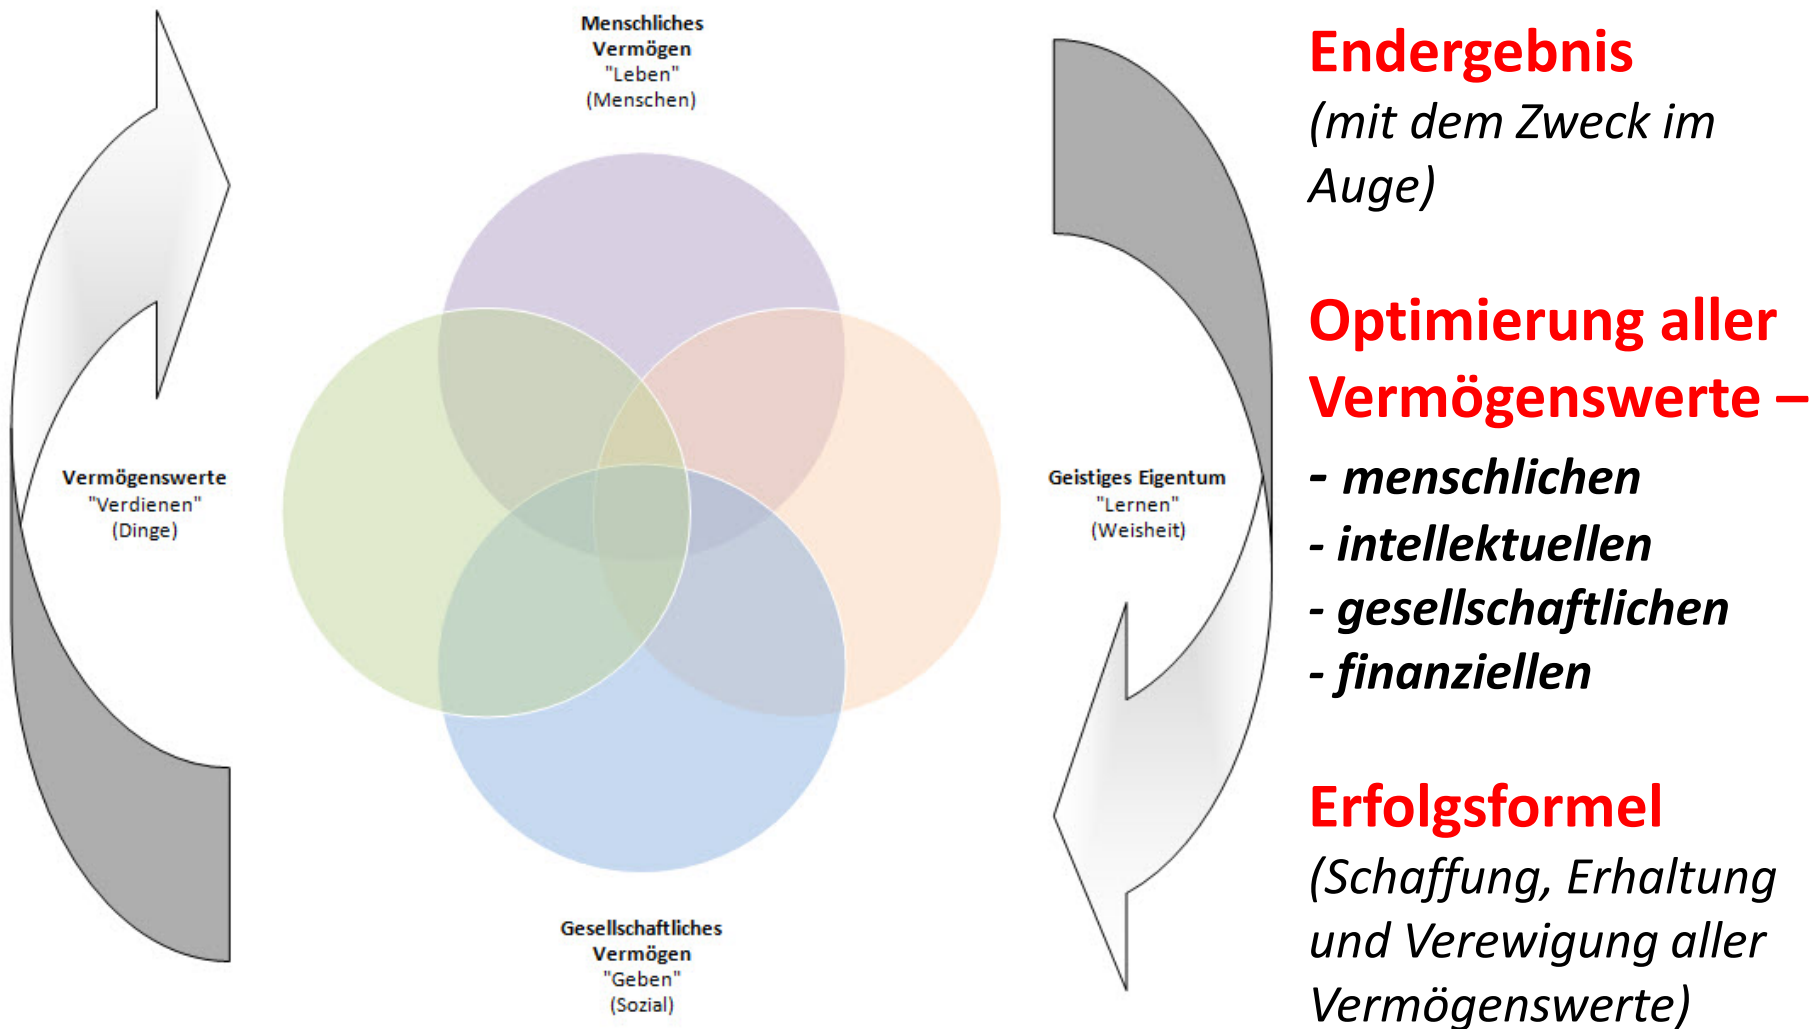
Menschliches
Vermögen
"Leben"
(Menschen)

Vermögenswerte
"Verdienen"
(Dinge)

Geistiges Eigentum
"Lernen"
(Weisheit)

Gesellschaftliches
Vermögen
"Geben"
(Sozial)

Endergebnis
(mit dem Zweck im Auge)

Optimierung aller Vermögenswerte –
- menschlichen
- intellektuellen
- gesellschaftlichen
- finanziellen

Erfolgsformel
(Schaffung, Erhaltung und Verewigung aller Vermögenswerte)